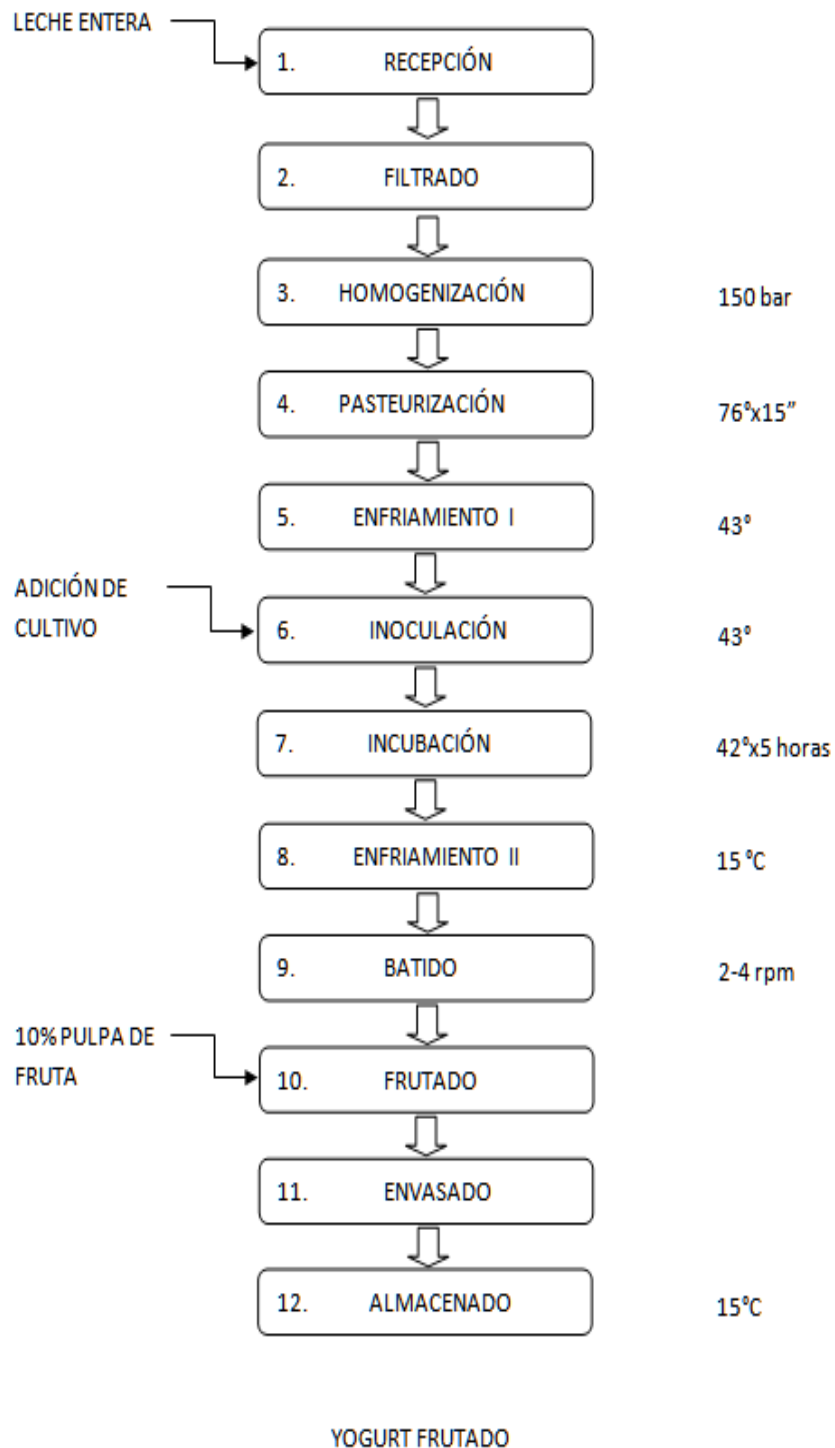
LECHE ENTERA

1. RECEPCIÓN

2. FILTRADO

3. HOMOGENIZACIÓN 150 bar

4. PASTEURIZACIÓN 76°x15"

5. ENFRIAMIENTO I 43°

ADICIÓN DE CULTIVO

6. INOCULACIÓN 43°

7. INCUBACIÓN 42°x5 horas

8. ENFRIAMIENTO II 15 °C

9. BATIDO 2-4 rpm

10% PULPA DE FRUTA

10. FRUTADO

11. ENVASADO

12. ALMACENADO 15°C

YOGURT FRUTADO